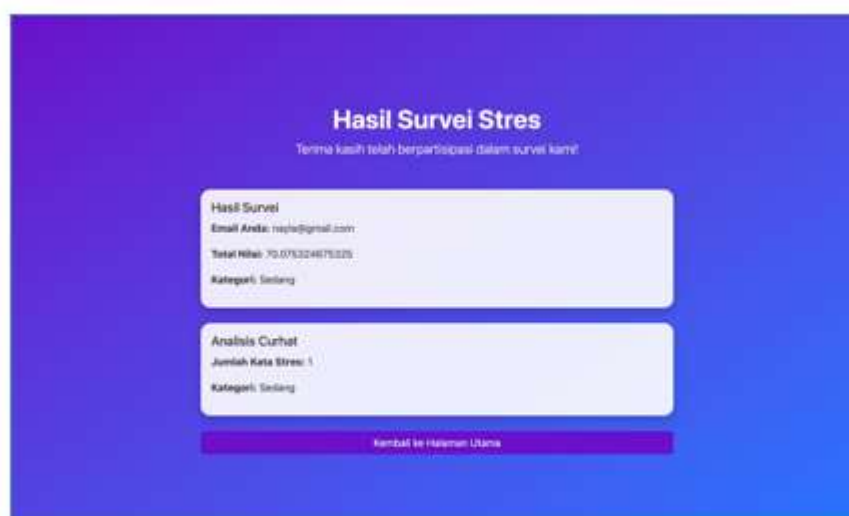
Hasil Survei Stres

Terima kasih telah berpartisipasi dalam survei kami!

Hasil Survei

Email Anda: nayla@gmail.com

Total Nilai: 70.0753246753325

Kategori: Sedang

Analisis Curhat

Jumlah Kata Stres: 1

Kategori: Sedang

Kembali ke Halaman Utama